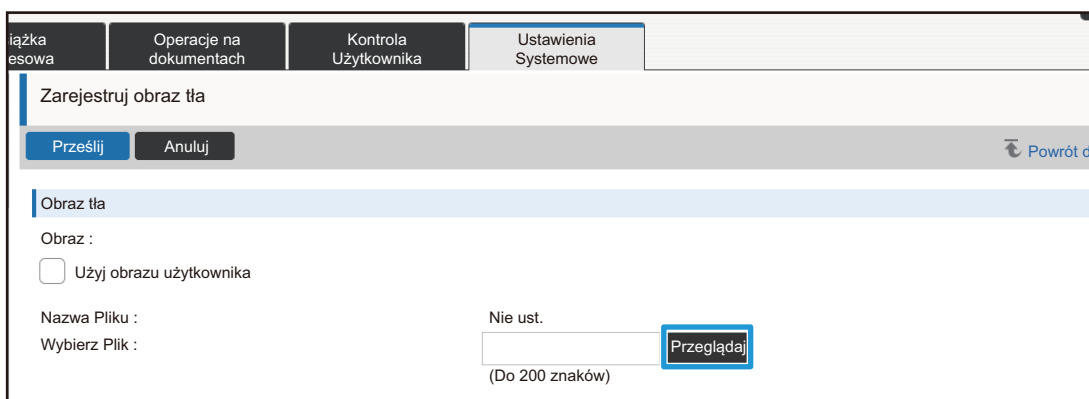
iążka esowa

Operacje na dokumentach

Kontrola Użytkownika

Ustawienia Systemowe

Zarejestruj obraz tła

Prześlij

Anuluj

Powrót d

Obraz tła

Obraz :

Użyj obrazu użytkownika

Nazwa Pliku :

Nie ust.

Wybierz Plik :

Przeglądaj

(Do 200 znaków)